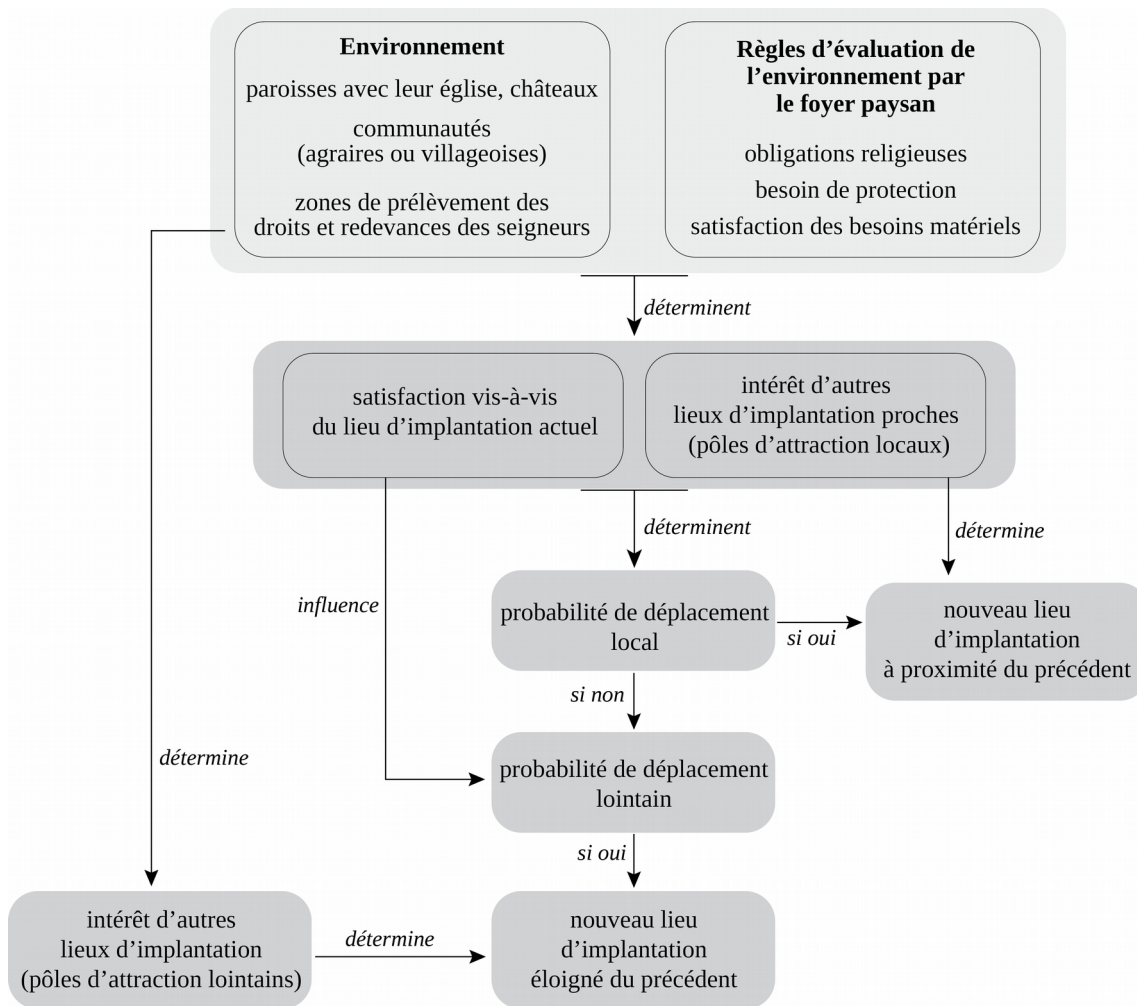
**Environnement**

paroisses avec leur église, châteaux

communautés (agraires ou villageoises)

zones de prélèvement des droits et redevances des seigneurs

**Règles d'évaluation de l'environnement par le foyer paysan**

obligations religieuses

besoin de protection

satisfaction des besoins matériels

*déterminent*

satisfaction vis-à-vis du lieu d'implantation actuel

intérêt d'autres lieux d'implantation proches (pôles d'attraction locaux)

*déterminent*

*détermine*

*influence*

probabilité de déplacement local

*si oui*

nouveau lieu d'implantation à proximité du précédent

*si non*

*détermine*

probabilité de déplacement lointain

*si oui*

intérêt d'autres lieux d'implantation (pôles d'attraction lointains)

*détermine*

nouveau lieu d'implantation éloigné du précédent